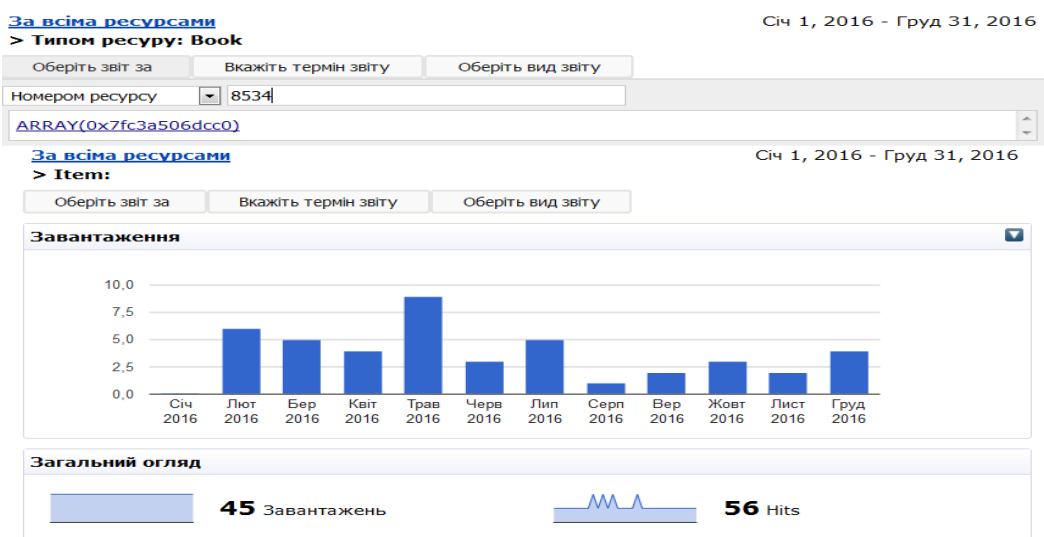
За всіма ресурсами
> Типом ресурсу: Book

Січ 1, 2016 - Груд 31, 2016

Оберіть звіт за | Вкажіть термін звіту | Оберіть вид звіту

Номером ресурсу | 8534

ARRAY(0x7fc3a506dcc0)

За всіма ресурсами
> Item:

Січ 1, 2016 - Груд 31, 2016

Оберіть звіт за | Вкажіть термін звіту | Оберіть вид звіту

Завантаження

10,0
7,5
5,0
2,5
0,0

Січ 2016
Лют 2016
Бер 2016
Квіт 2016
Трав 2016
Черв 2016
Лип 2016
Серп 2016
Вер 2016
Жовт 2016
Лист 2016
Груд 2016

Загальний огляд

45 Завантажень

56 Hits